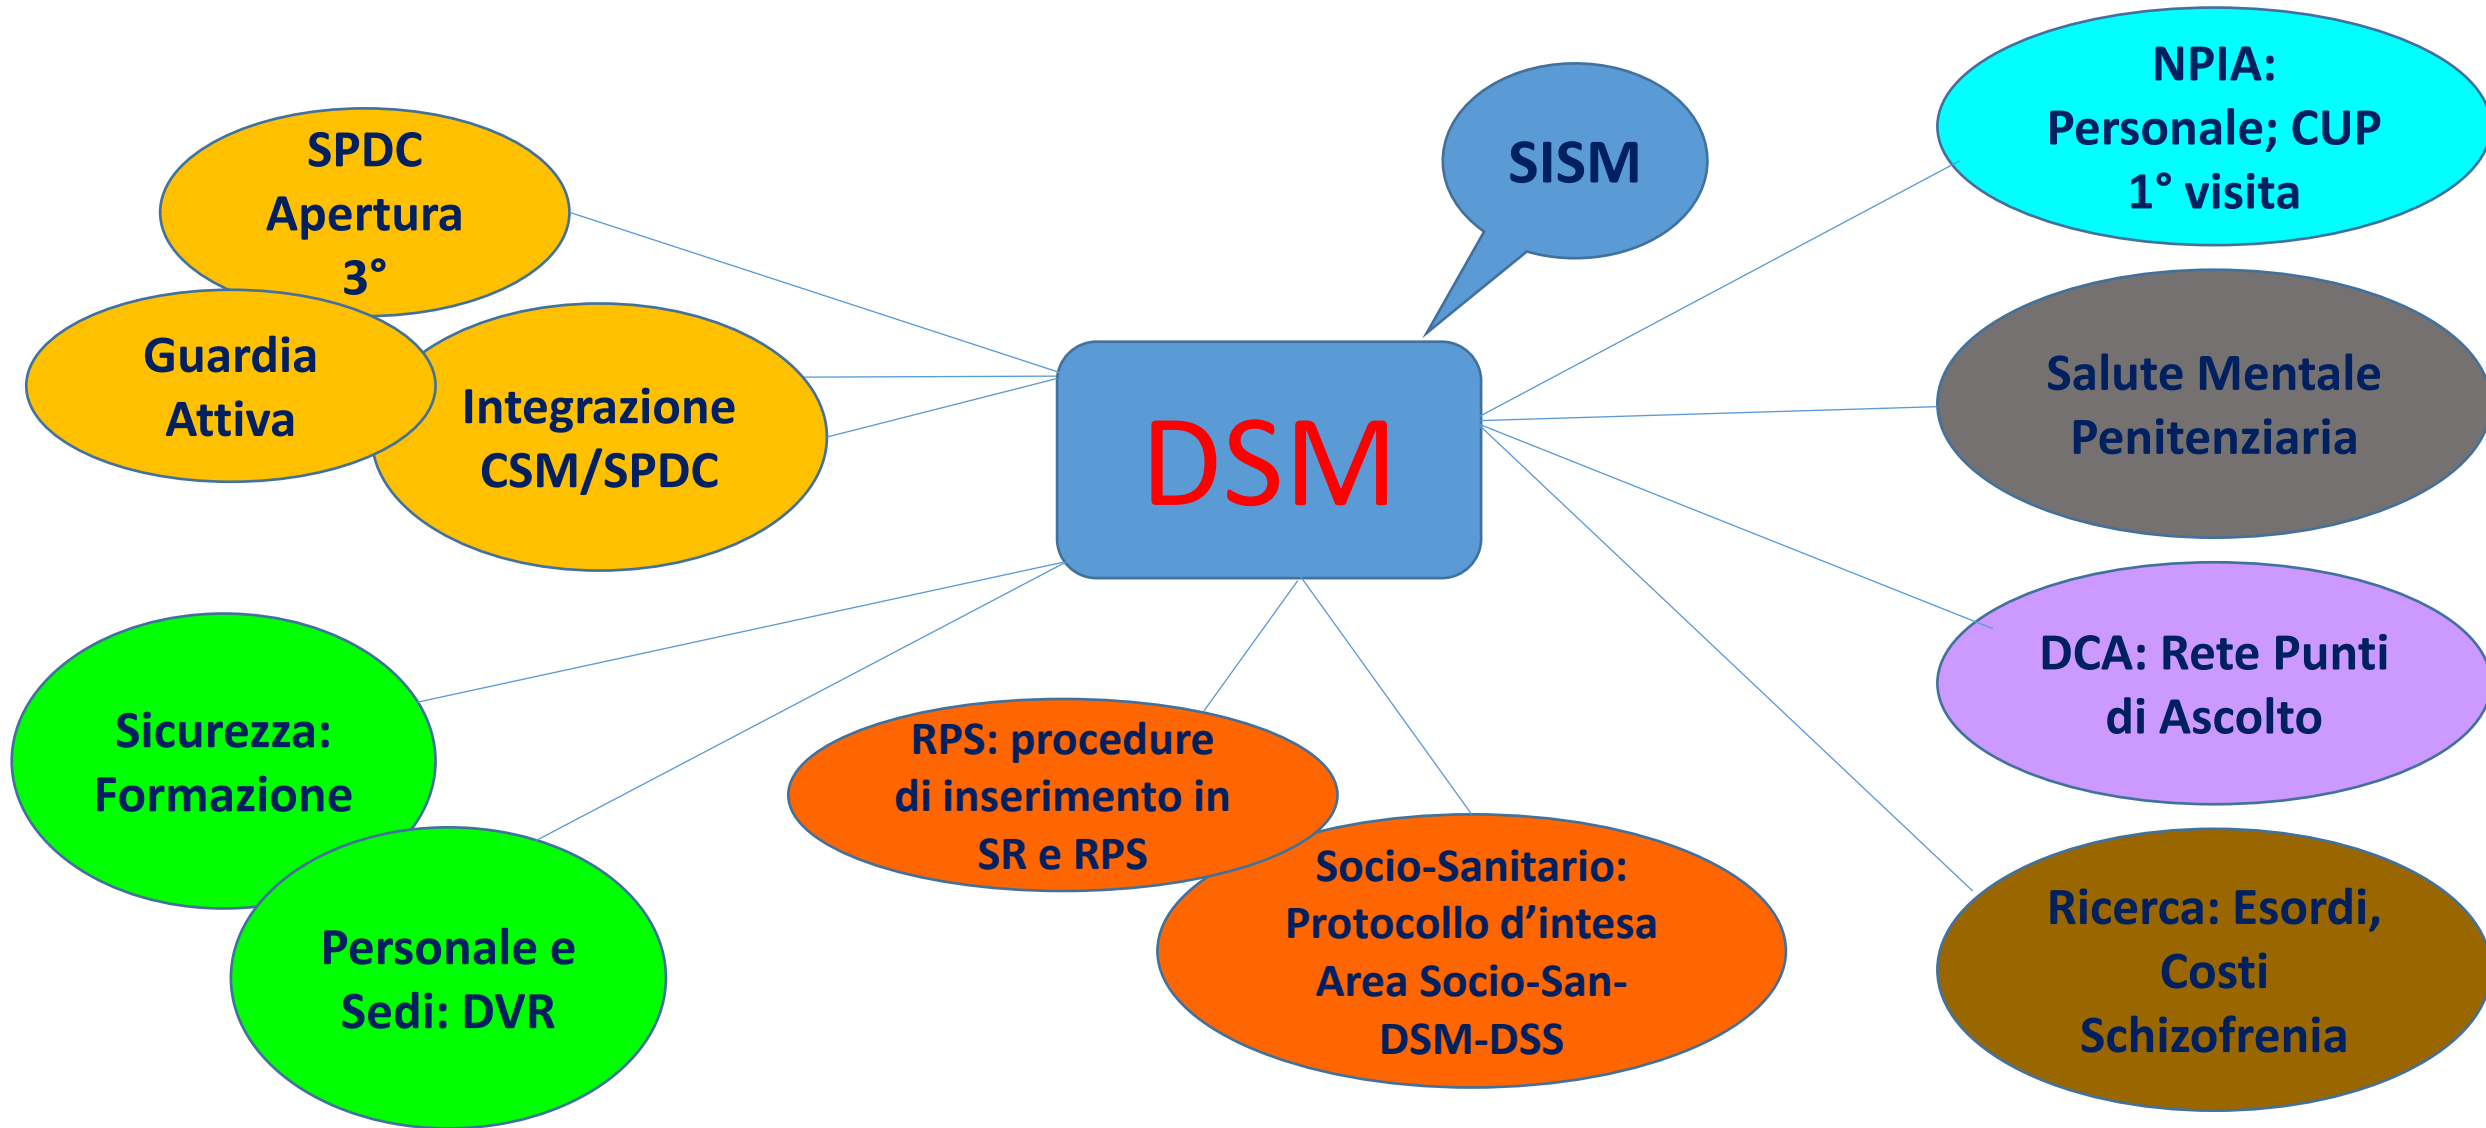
SPDC Apertura 3°

Guardia Attiva

Integrazione CSM/SPDC

SISM

DSM

NPIA: Personale; CUP 1° visita

Salute Mentale Penitenziaria

DCA: Rete Punti di Ascolto

Ricerca: Esordi, Costi Schizofrenia

Sicurezza: Formazione

Personale e Sedi: DVR

RPS: procedure di inserimento in SR e RPS

Socio-Sanitario: Protocollo d'intesa Area Socio-San-DSM-DSS